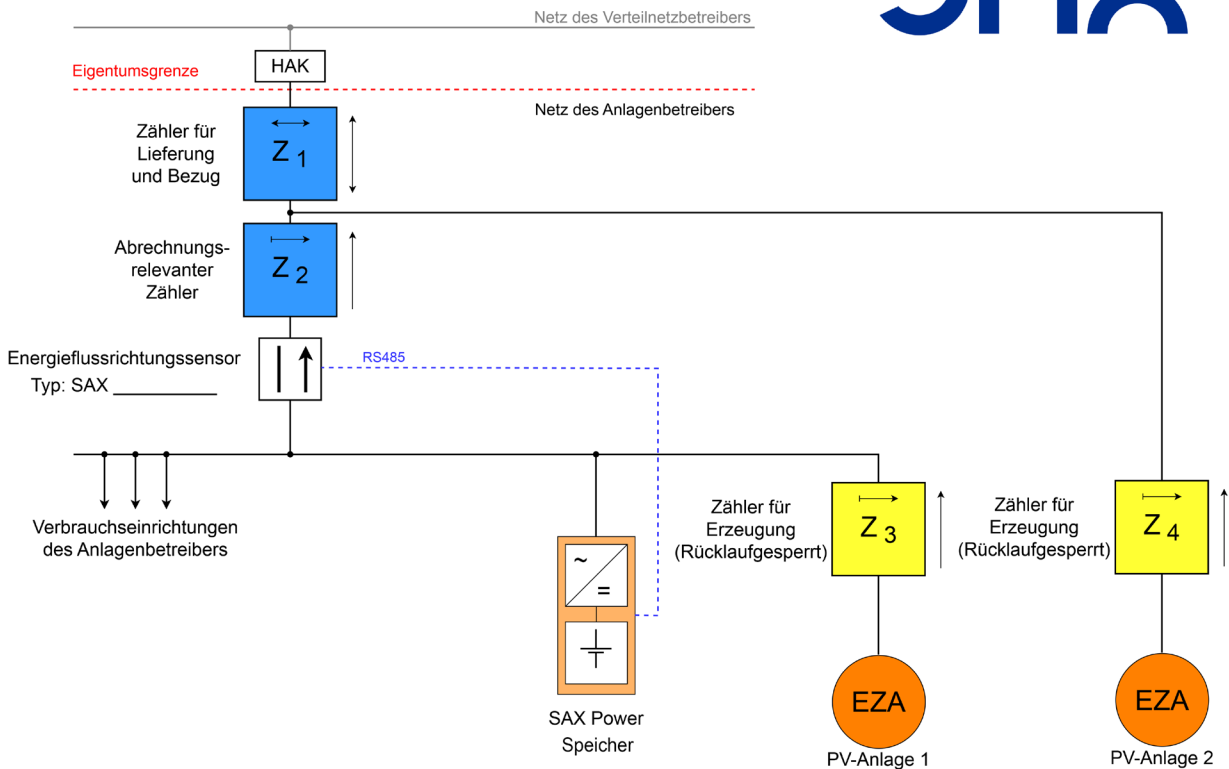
Netz des Verteilnetzbetreibers

Eigentumsgrenze

HAK

Netz des Anlagenbetreibers

Zähler für Lieferung und Bezug

$Z_1$

Abrechnungs-relevanter Zähler

$Z_2$

Energieflussrichtungssensor
Typ: SAX __________

RS485

Verbrauchseinrichtungen des Anlagenbetreibers

~
=

SAX Power Speicher

Zähler für Erzeugung (Rücklaufgesperrt)

$Z_3$

EZA

PV-Anlage 1

Zähler für Erzeugung (Rücklaufgesperrt)

$Z_4$

EZA

PV-Anlage 2